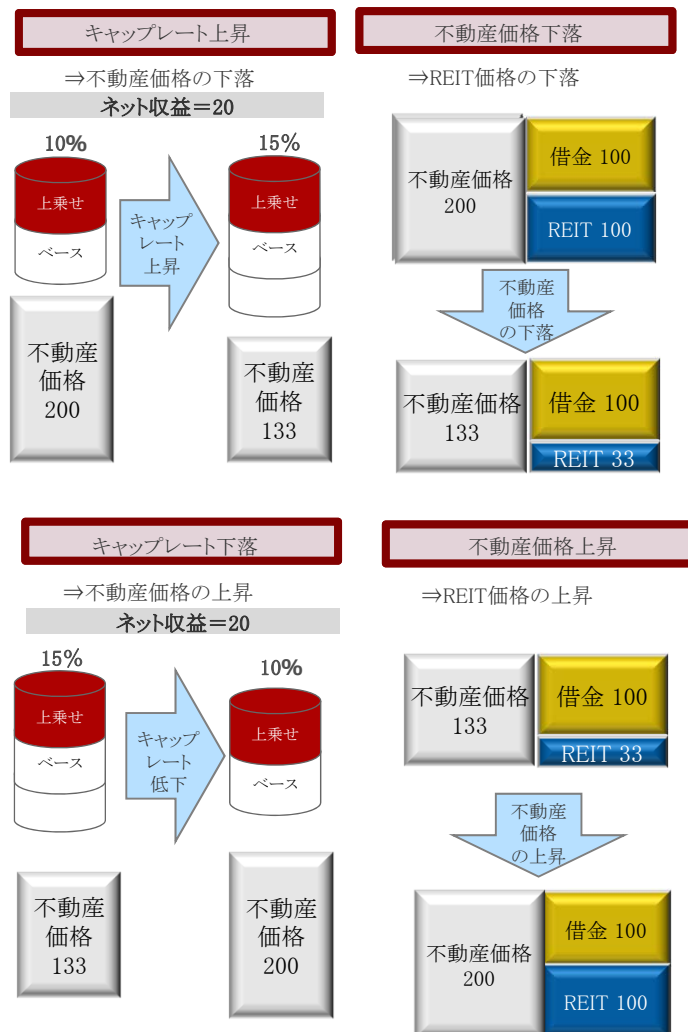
キャップレート上昇

⇒不動産価格の下落

ネット収益＝20

10%

上乗せ

ベース

キャップレート上昇

15%

上乗せ

ベース

不動産価格 200

不動産価格 133

不動産価格下落

⇒REIT価格の下落

不動産価格 200

借金 100

REIT 100

不動産価格の下落

不動産価格 133

借金 100

REIT 33

キャップレート下落

⇒不動産価格の上昇

ネット収益＝20

15%

上乗せ

ベース

キャップレート低下

10%

上乗せ

ベース

不動産価格 133

不動産価格 200

不動産価格上昇

⇒REIT価格の上昇

不動産価格 133

借金 100

REIT 33

不動産価格の上昇

不動産価格 200

借金 100

REIT 100